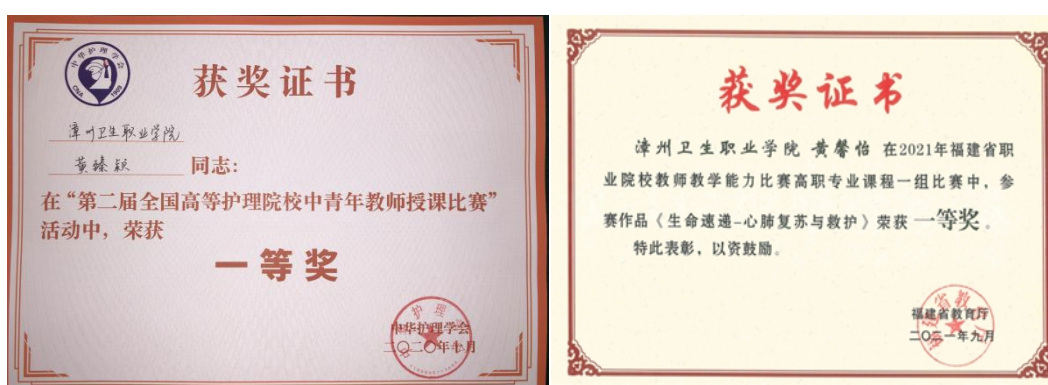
中华护理学会
CNA 1909

获奖证书

漳州卫生职业学院

黄臻钗 同志:

在“第二届全国高等护理院校中青年教师授课比赛”活动中，荣获

一等奖

中华护理学会
二〇二〇年十月

获奖证书

漳州卫生职业学院 黄馨怡 在2021年福建省职业院校教师教学能力比赛高职专业课程一组比赛中，参赛作品《生命速递-心肺复苏与救护》荣获一等奖。

特此表彰，以资鼓励。

福建省教育厅
二〇二一年九月